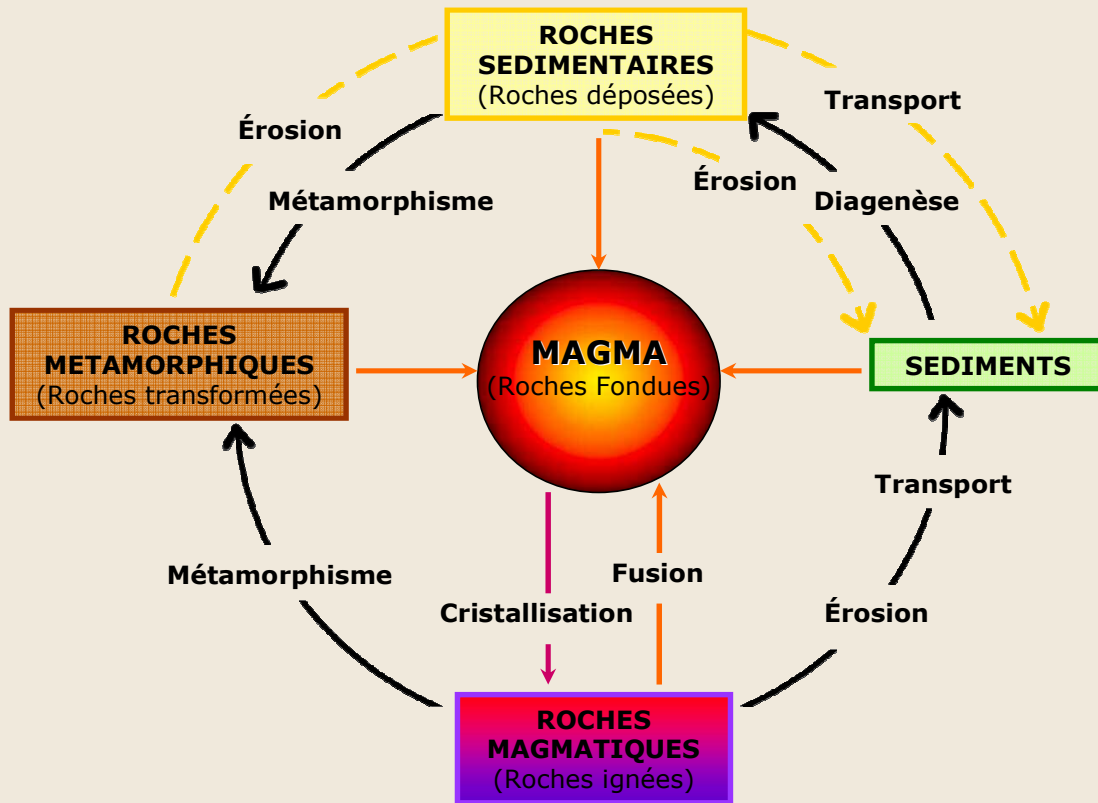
ROCHES SEDIMENTAIRES
(Roches déposées)

Érosion

Transport

Métamorphisme

Érosion

Diagenèse

ROCHES METAMORPHIQUES
(Roches transformées)

MAGMA
(Roches Fondues)

SEDIMENTS

Transport

Métamorphisme

Fusion

Cristallisation

Érosion

ROCHES MAGMATIQUES
(Roches ignées)